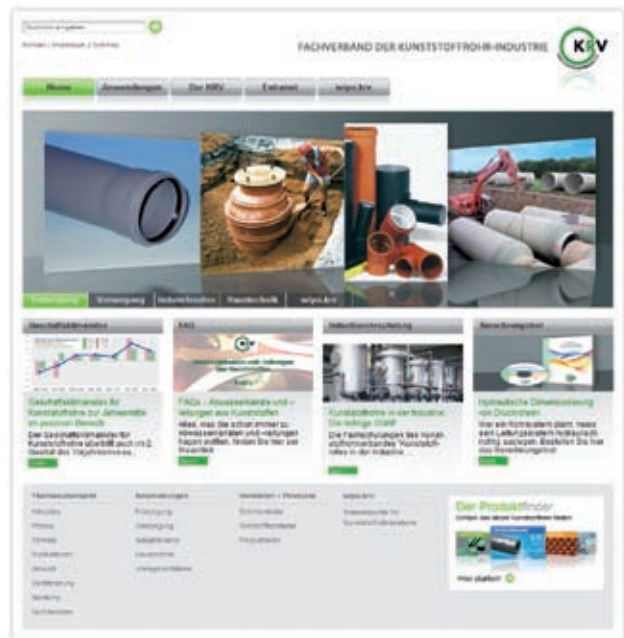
Suchbegriff eingeben
Kontakt | Impressum | Sitemap

FACHVERBAND DER KUNSTSTOFFROHR-INDUSTRIE

KRV

Home
Anwendungen
Der KRV
Extranet
wipo.krv

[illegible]
Versorgung
Industrierohre
Haustechnik
wipo.krv

Geschäftsklimaindex
FAQs
Industrierohrleitung
Berechnungstool

Geschäftsklimaindex für Kunststoffrohre zur Jahresmitte im positiven Bereich
Der Geschäftsklimaindex für Kunststoffrohre übertrifft auch im 2. Quartal das Vorjahresniveau...

FAQs - Abwasserkanäle und -leitungen aus Kunststoffen
Alles, was Sie schon immer zu Abwasserkanälen und -leitungen fragen wollten, finden Sie hier zur Einsicht...

Kunststoffrohre in der Industrie: Die richtige Wahl
Die Fachabteilungen des Kunststoffrohrverbandes "Kunststoffrohre in der Industrie...

Hydraulische Dimensionierung von Druckrohren
Wer ein Rohrsystem plant, muss sein Leitungssystem hydraulisch richtig auslegen. Bestellen Sie hier das Berechnungstool

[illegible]
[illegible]
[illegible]
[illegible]

Themenschwerpunkte
Anwendungen
Hersteller + Produkte
wipo.krv
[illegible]
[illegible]
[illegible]
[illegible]
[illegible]
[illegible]
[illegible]
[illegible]
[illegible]
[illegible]
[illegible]
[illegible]
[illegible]
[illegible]
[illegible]
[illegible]
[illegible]
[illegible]
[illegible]

Der Produktfinder
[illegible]
Hier starten!